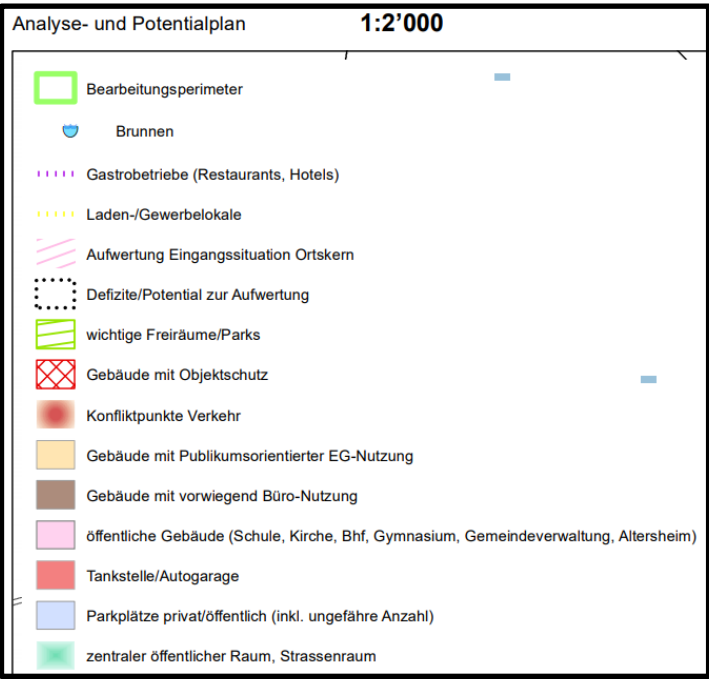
Analyse- und Potentialplan 1:2'000

Bearbeitungsperimeter

Brunnen

Gastrobetriebe (Restaurants, Hotels)

Laden-/Gewerbelokale

Aufwertung Eingangssituation Ortskern

Defizite/Potential zur Aufwertung

wichtige Freiräume/Parks

Gebäude mit Objektschutz

Konfliktpunkte Verkehr

Gebäude mit Publikumsorientierter EG-Nutzung

Gebäude mit vorwiegend Büro-Nutzung

öffentliche Gebäude (Schule, Kirche, Bhf, Gymnasium, Gemeindeverwaltung, Altersheim)

Tankstelle/Autogarage

Parkplätze privat/öffentlich (inkl. ungefähre Anzahl)

zentraler öffentlicher Raum, Strassenraum